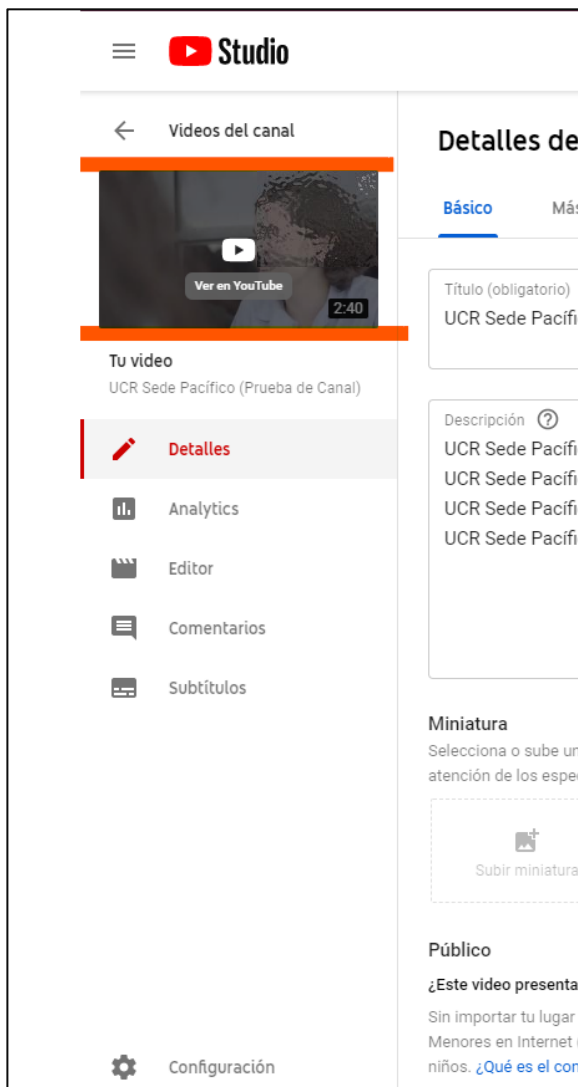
Studio

Videos del canal

Ver en YouTube
2:40

Tu video
UCR Sede Pacífico (Prueba de Canal)

Detalles

Analytics

Editor

Comentarios

Subtítulos

Configuración

Detalles de

Básico
Más

Título (obligatorio)
UCR Sede Pacífi

Descripción
UCR Sede Pacífi
UCR Sede Pacífi
UCR Sede Pacífi
UCR Sede Pacífi

Miniatura
Selecciona o sube un
atención de los espec

Subir miniatura

Público
¿Este video presenta
Sin importar tu lugar
Menores en Internet
niños. ¿Qué es el con